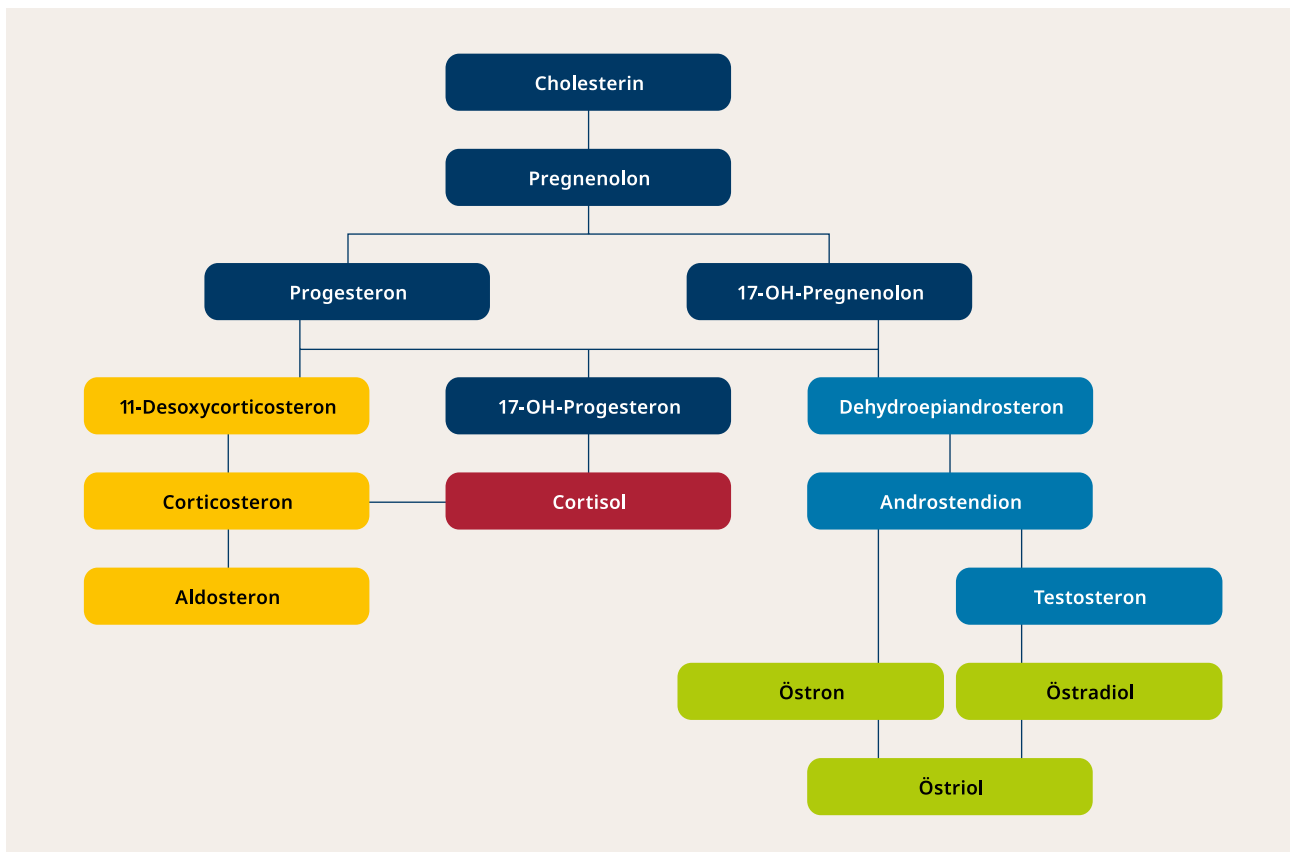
Cholesterin

Pregnenolon

Progesteron

17-OH-Pregnenolon

11-Desoxycorticosteron

17-OH-Progesteron

Dehydroepiandrosteron

Corticosteron

Cortisol

Androstendion

Aldosteron

Testosteron

Östron

Östradiol

Östriol